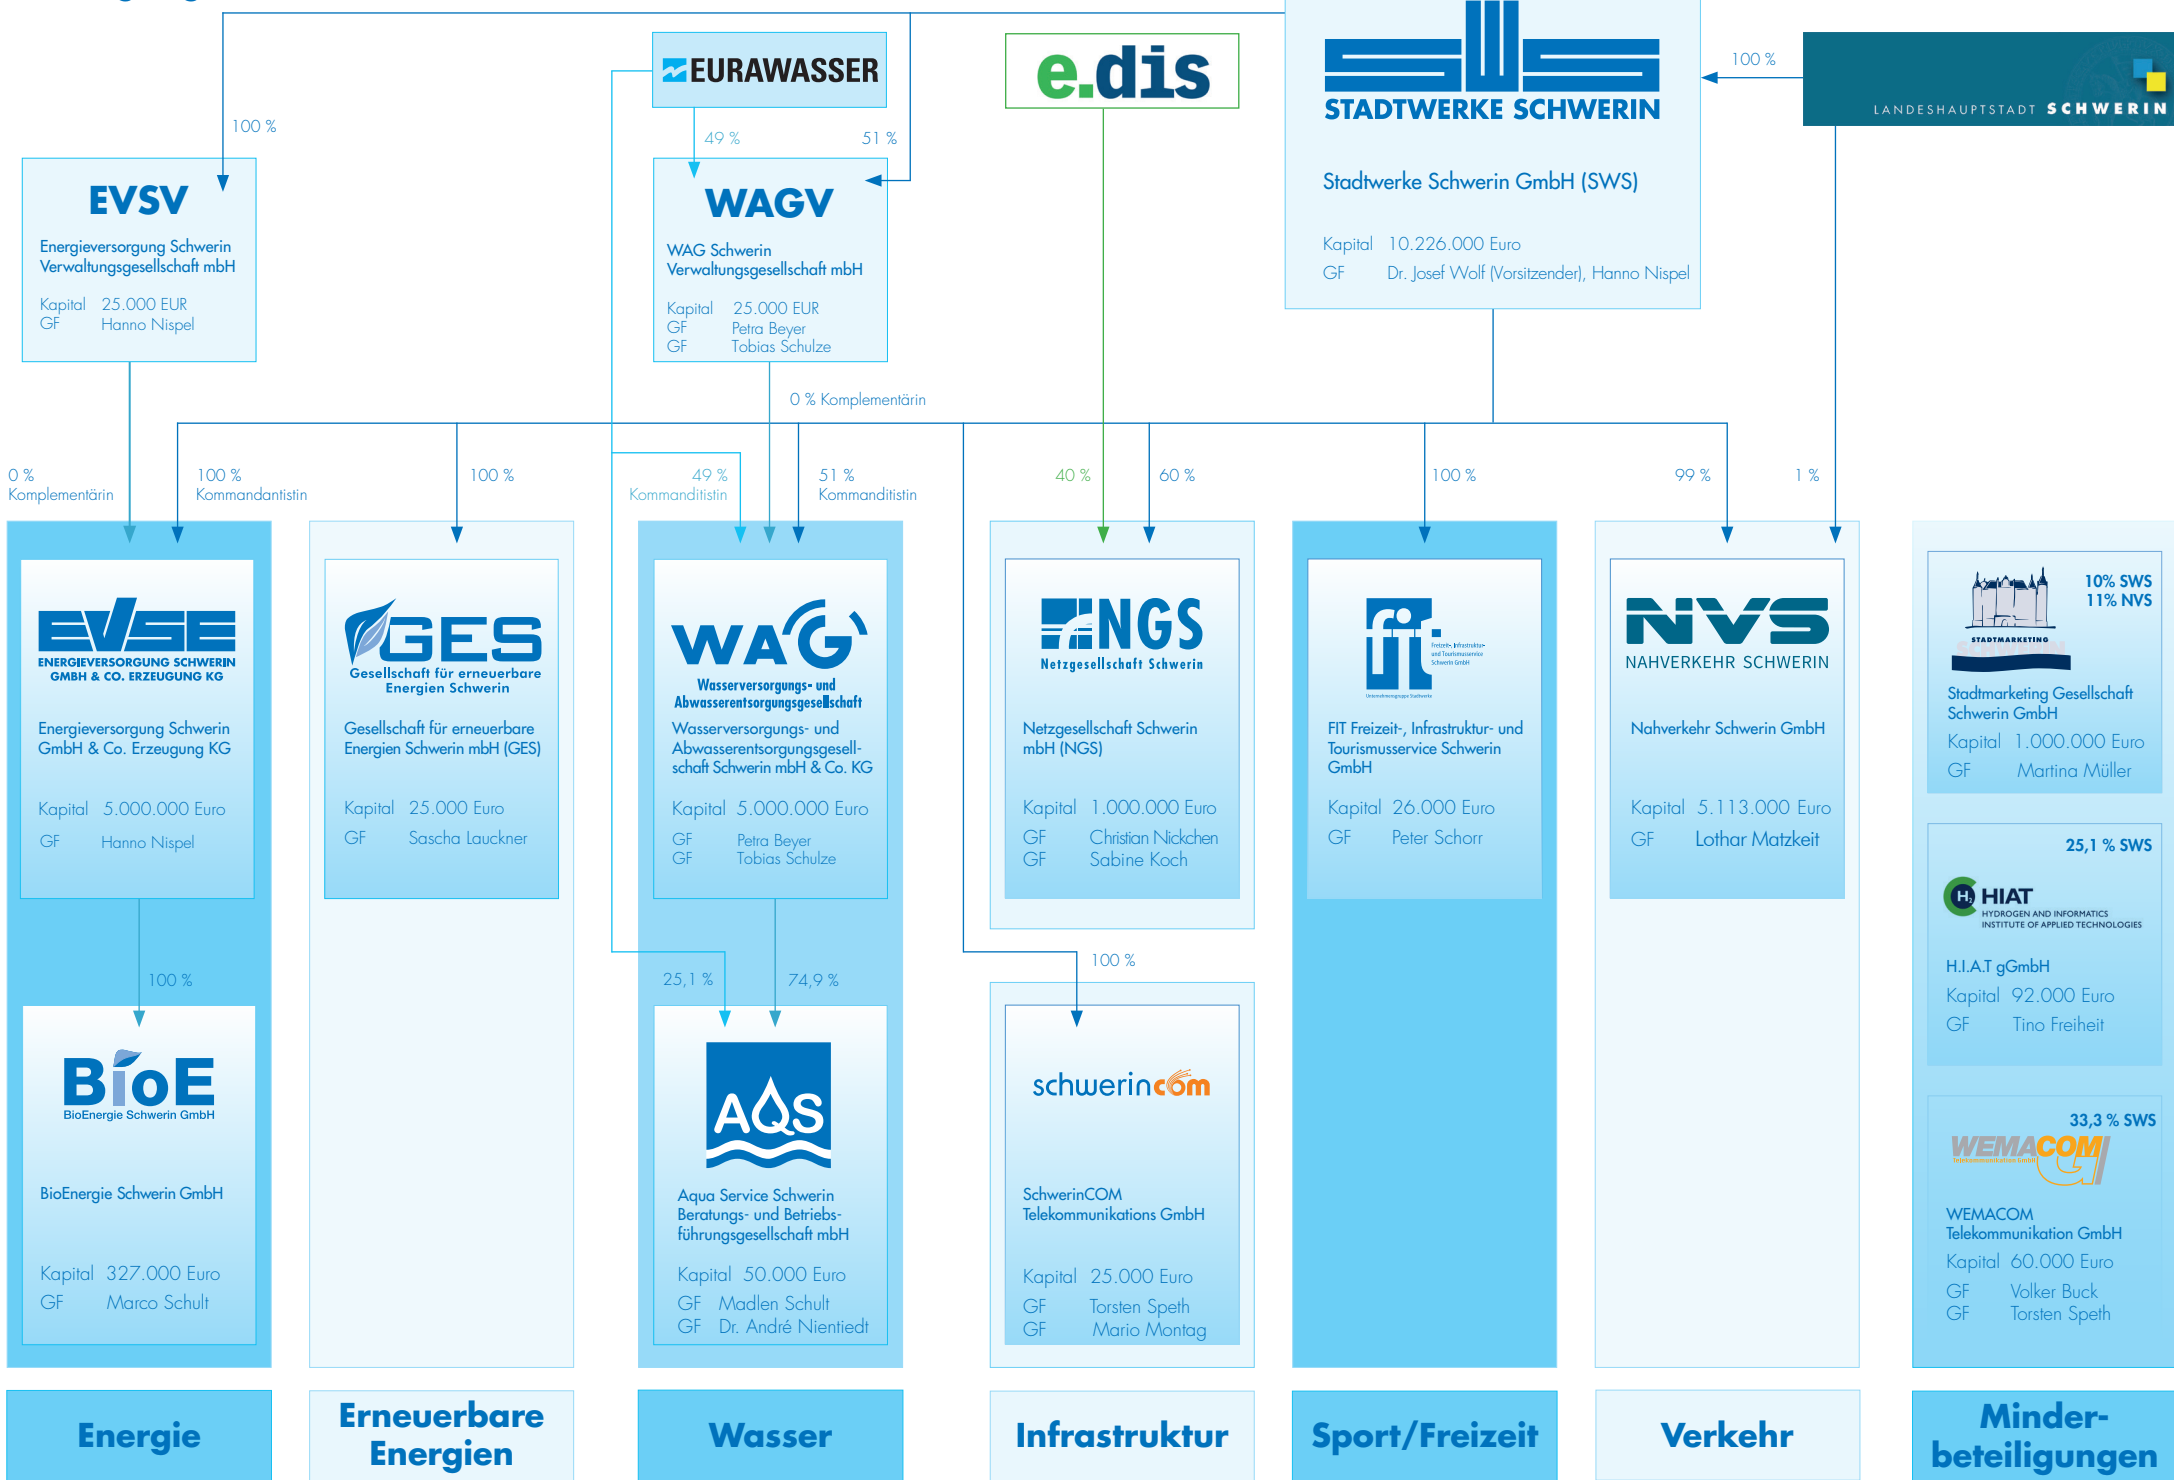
EURAWASSER

e.dis

STADTWERKE SCHWERIN

Stadtwerke Schwerin GmbH (SWS)

Kapital 10.226.000 Euro
GF Dr. Josef Wolf (Vorsitzender), Hanno Nispel

100 %

LANDESHAUPTSTADT SCHWERIN

100 %

EVSV
Energieversorgung Schwerin Verwaltungsgesellschaft mbH
Kapital 25.000 EUR
GF Hanno Nispel

49 % 51 %

WAGV
WAG Schwerin Verwaltungsgesellschaft mbH
Kapital 25.000 EUR
GF Petra Beyer
GF Tobias Schulze

0 % Komplementärin

0 % Komplementärin

100 % Kommandantistin

100 %

49 % Kommanditistin

51 % Kommanditistin

40 %

60 %

100 %

99 %

1 %

EVSE
ENERGIEVERSORGUNG SCHWERIN GMBH & CO. ERZEUGUNG KG
Energieversorgung Schwerin GmbH & Co. Erzeugung KG
Kapital 5.000.000 Euro
GF Hanno Nispel

GES
Gesellschaft für erneuerbare Energien Schwerin
Gesellschaft für erneuerbare Energien Schwerin mbH (GES)
Kapital 25.000 Euro
GF Sascha Lauckner

WAG
Wasserversorgungs- und Abwasserentsorgungsgesellschaft
Wasserversorgungs- und Abwasserentsorgungsgesellschaft Schwerin mbH & Co. KG
Kapital 5.000.000 Euro
GF Petra Beyer
GF Tobias Schulze

NGS
Netzgesellschaft Schwerin
Netzgesellschaft Schwerin mbH (NGS)
Kapital 1.000.000 Euro
GF Christian Nickchen
GF Sabine Koch

fit
Freizeit-, Infrastruktur- und Tourismusservice Schwerin GmbH
Unternehmensgruppe Stadtwerke
FIT Freizeit-, Infrastruktur- und Tourismusservice Schwerin GmbH
Kapital 26.000 Euro
GF Peter Schorr

NVS
NAHVERKEHR SCHWERIN
Nahverkehr Schwerin GmbH
Kapital 5.113.000 Euro
GF Lothar Matzkeit

10% SWS
11% NVS
STADTMARKETING
Stadtmarketing Gesellschaft Schwerin GmbH
Kapital 1.000.000 Euro
GF Martina Müller

100 %

25,1 % 74,9 %

100 %

25,1 % SWS
HIAT
HYDROGEN AND INFORMATICS INSTITUTE OF APPLIED TECHNOLOGIES
H.I.A.T gGmbH
Kapital 92.000 Euro
GF Tino Freiheit

BioE
BioEnergie Schwerin GmbH
BioEnergie Schwerin GmbH
Kapital 327.000 Euro
GF Marco Schult

AQS
Aqua Service Schwerin Beratungs- und Betriebsführungsgesellschaft mbH
Kapital 50.000 Euro
GF Madlen Schult
GF Dr. André Nientiedt

schwerincom
SchwerinCOM Telekommunikations GmbH
Kapital 25.000 Euro
GF Torsten Speth
GF Mario Montag

33,3 % SWS
WEMACOM
WEMACOM Telekommunikation GmbH
Kapital 60.000 Euro
GF Volker Buck
GF Torsten Speth

Energie

Erneuerbare Energien

Wasser

Infrastruktur

Sport/Freizeit

Verkehr

Minderbeteiligungen